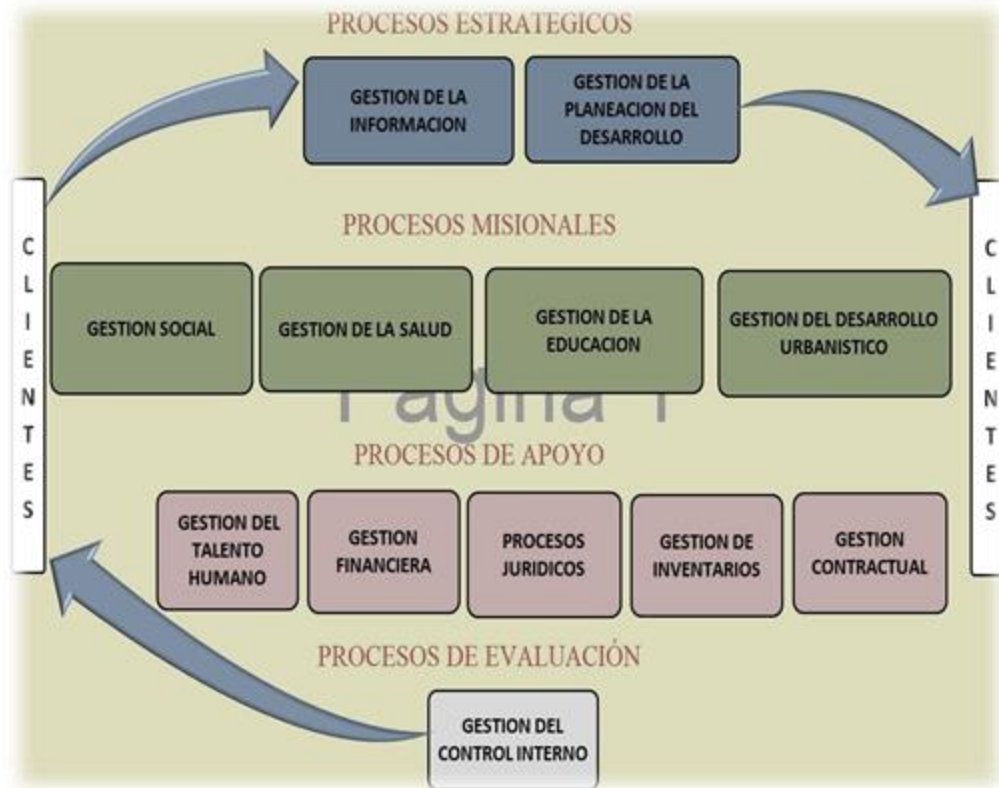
PROCESOS ESTRATEGICOS

GESTION DE LA INFORMACION

GESTION DE LA PLANEACION DEL DESARROLLO

C L I E N T E S

PROCESOS MISIONALES

GESTION SOCIAL

GESTION DE LA SALUD

GESTION DE LA EDUCACION

GESTION DEL DESARROLLO URBANISTICO

C L I E N T E S

Página 1

PROCESOS DE APOYO

GESTION DEL TALENTO HUMANO

GESTION FINANCIERA

PROCESOS JURIDICOS

GESTION DE INVENTARIOS

GESTION CONTRACTUAL

PROCESOS DE EVALUACIÓN

GESTION DEL CONTROL INTERNO